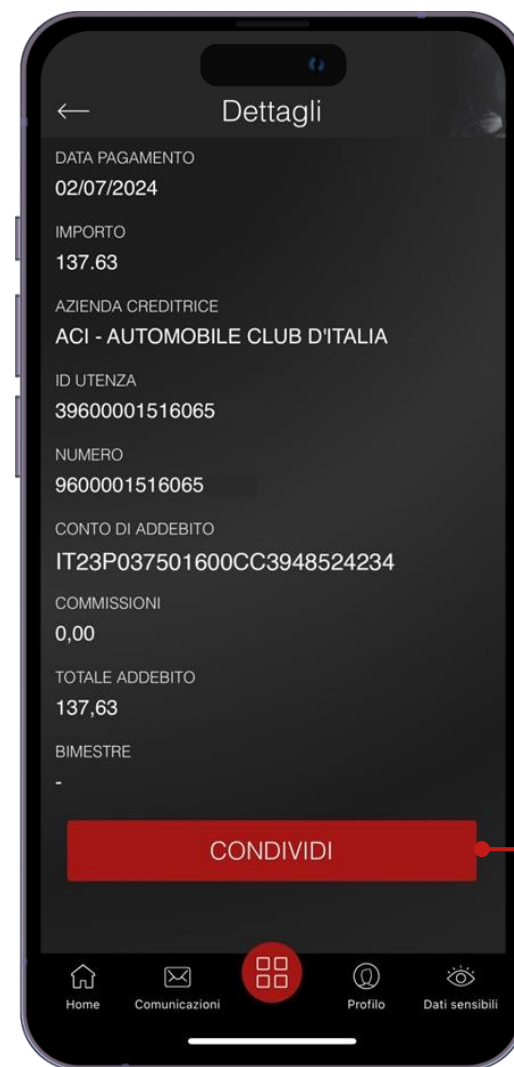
Dettagli

DATA PAGAMENTO
02/07/2024

IMPORTO
137.63

AZIENDA CREDITRICE
ACI - AUTOMOBILE CLUB D'ITALIA

ID UTENZA
39600001516065

NUMERO
9600001516065

CONTO DI ADDEBITO
IT23P037501600CC3948524234

COMMISSIONI
0,00

TOTALE ADDEBITO
137,63

BIMESTRE
-

CONDIVIDI

Home
Comunicazioni
Profilo
Dati sensibili